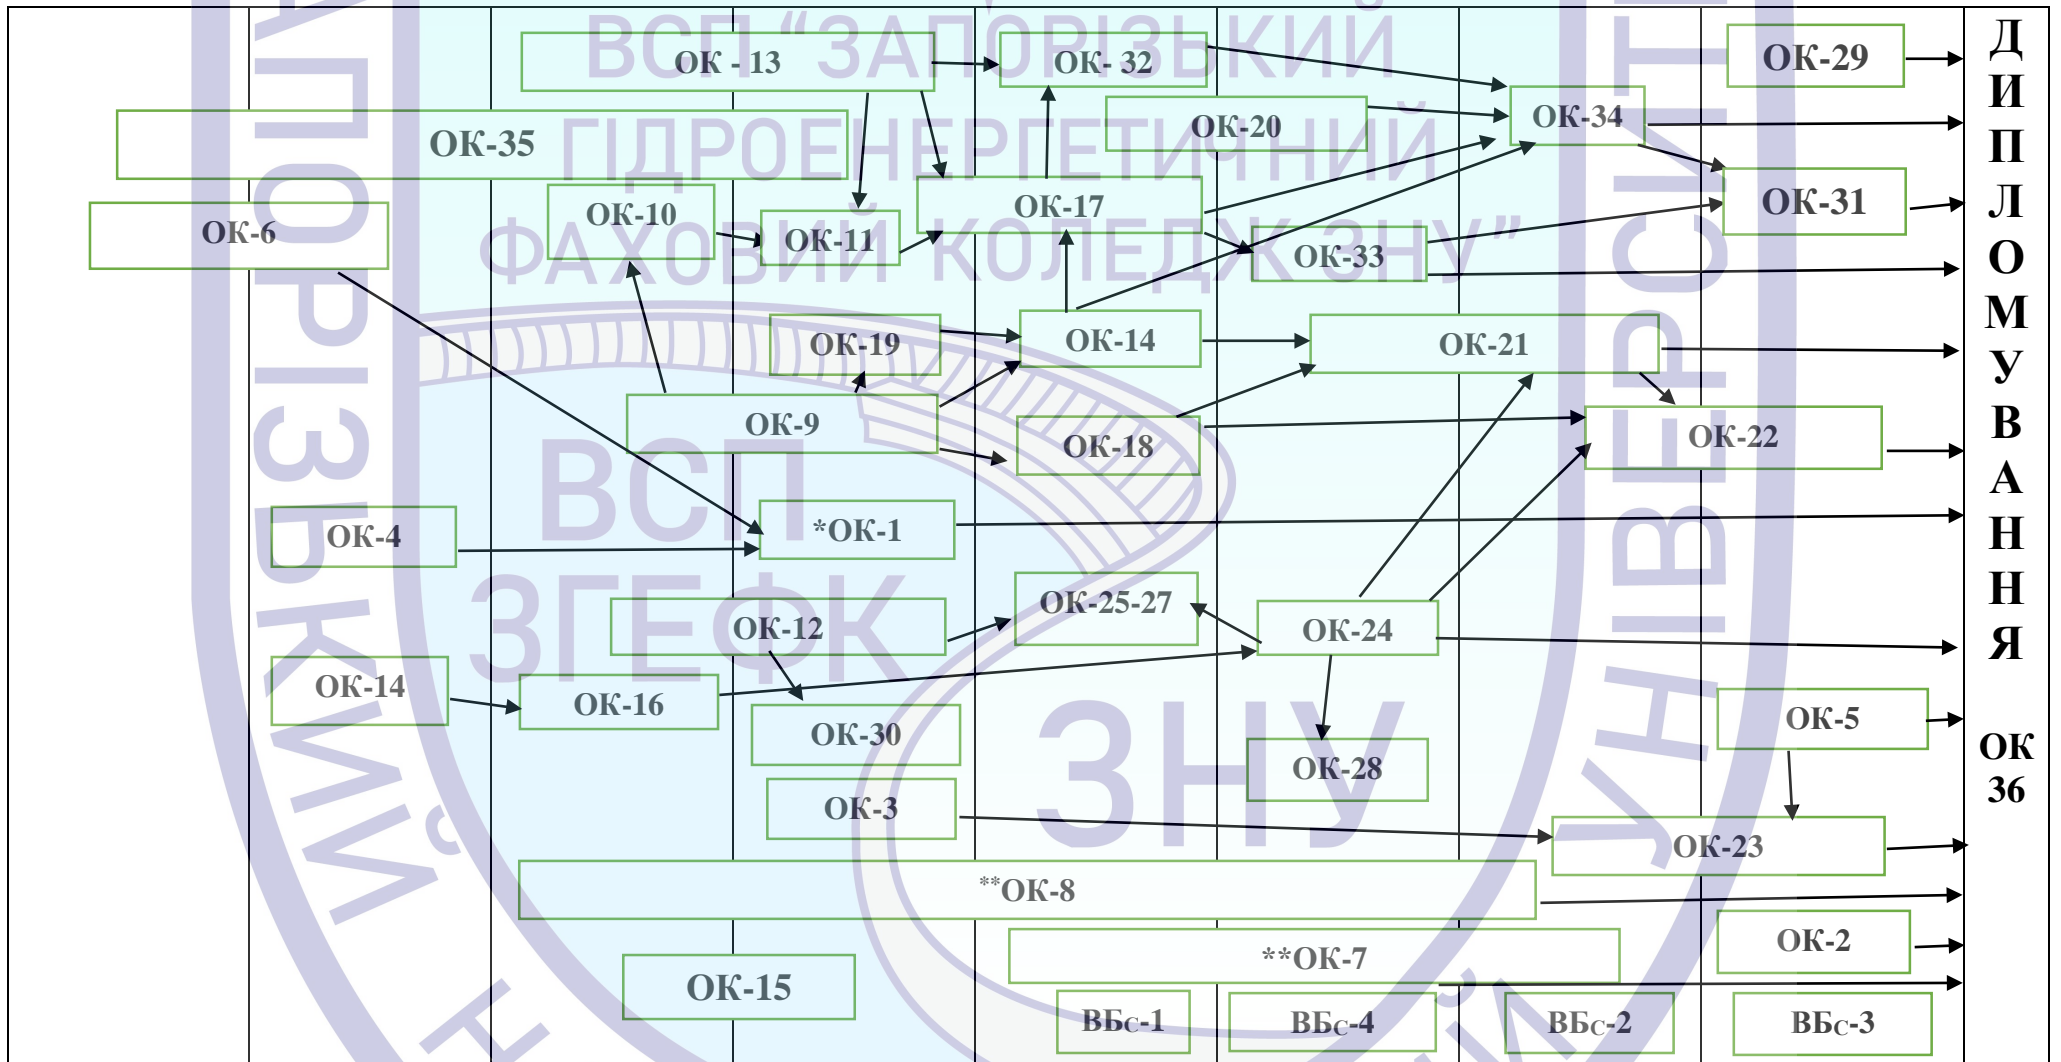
ВСП "ЗАПОРІЗЬКИЙ ГІДРОЕНЕРГЕТИЧНИЙ ФАХОВИЙ КОЛЕДЖ ЗНУ"

ОК - 13
ОК- 32
ОК-29
ОК-35
ОК-20
ОК-34
ОК-6
ОК-10
ОК-11
ОК-17
ОК-31
ОК-33
ОК-19
ОК-14
ОК-21
ОК-9
ОК-18
ОК-22
ОК-4
*ОК-1
ОК-12
ОК-25-27
ОК-24
ОК-14
ОК-16
ОК-30
ОК-28
ОК-5
ОК-3
ОК-23
**ОК-8
ОК-2
**ОК-7
ОК-15
ВБс-1
ВБс-4
ВБс-2
ВБс-3

Д
И
П
Л
О
М
У
В
А
Н
Н
Я

ОК 36

ВСП ЗГЕФК ЗНУ